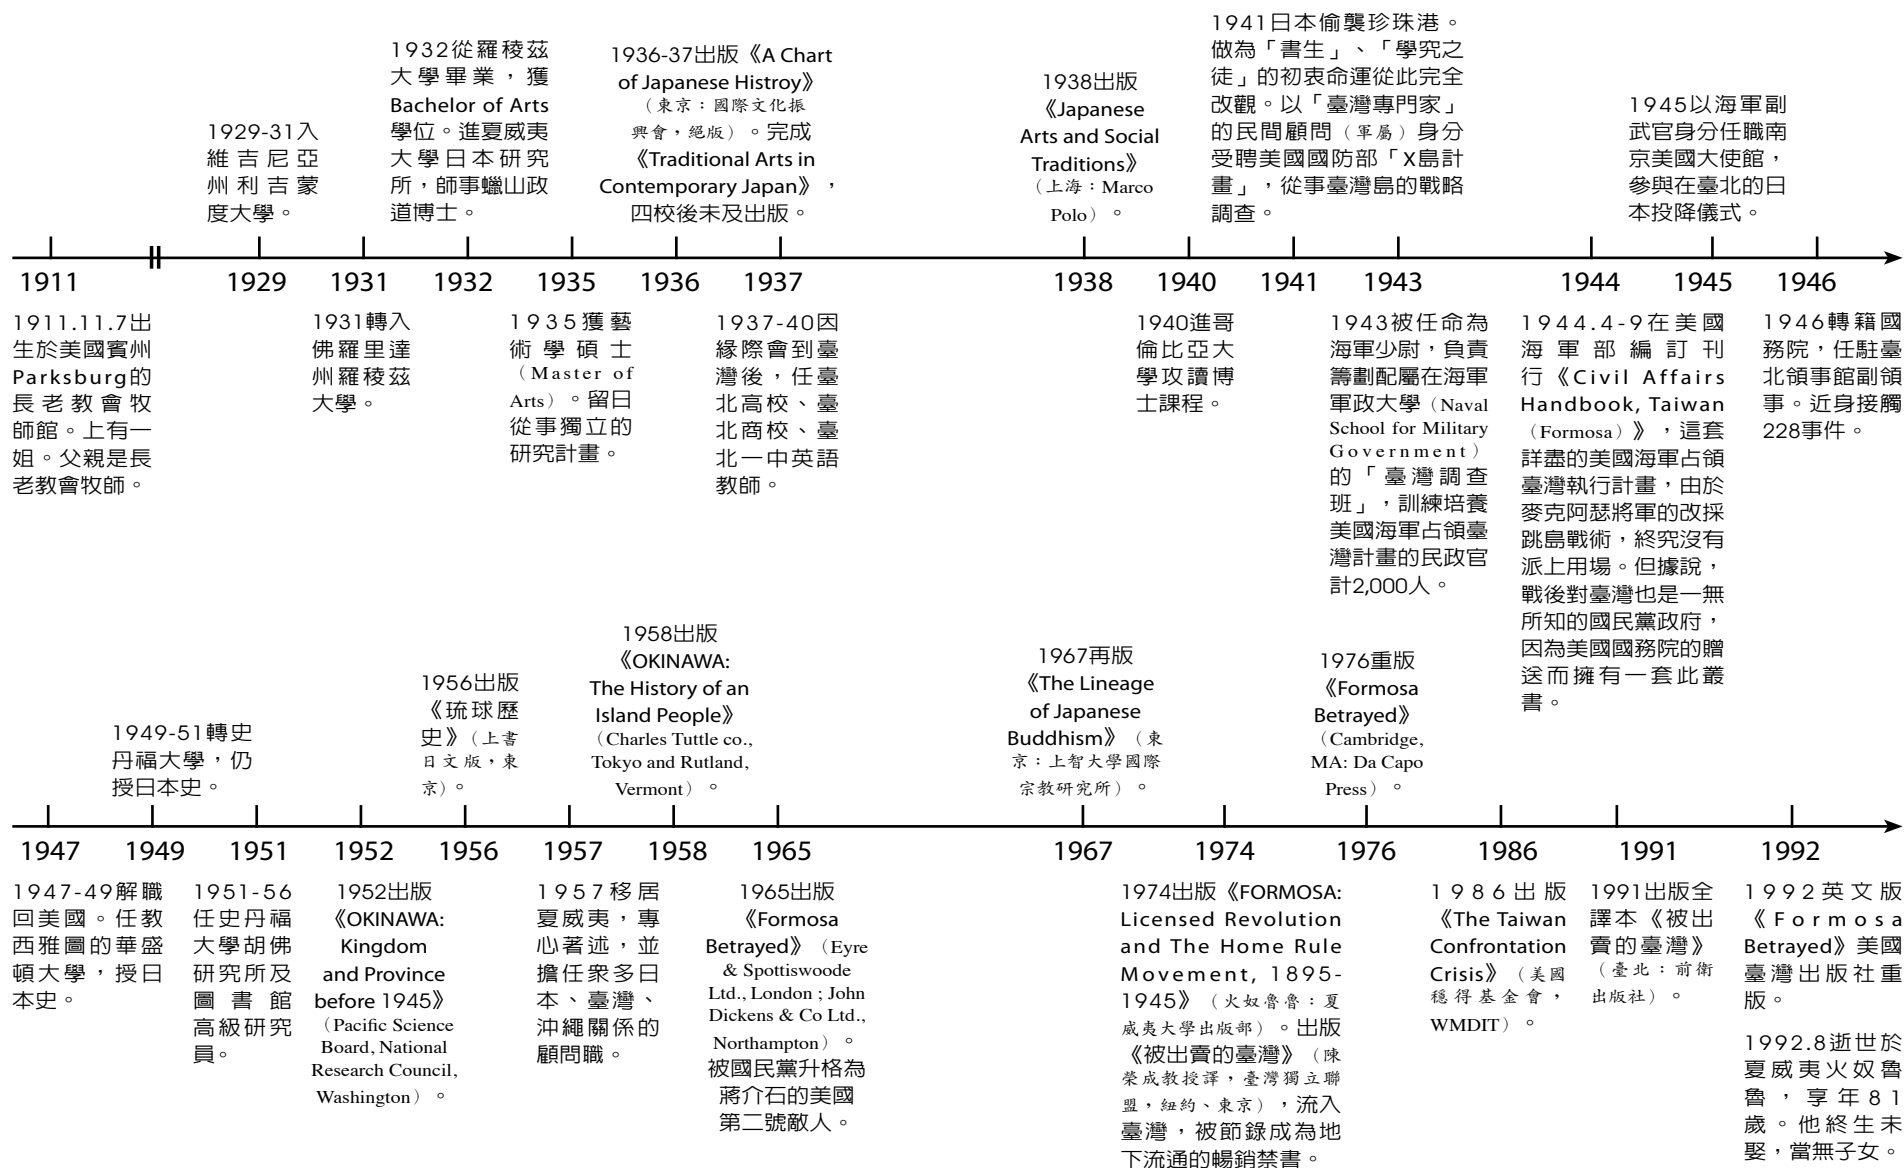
1929-31入維吉尼亞州利吉蒙度大學。

1932從羅稜茲大學畢業，獲Bachelor of Arts學位。進夏威夷大學日本研究所，師事蠟山政道博士。

1936-37出版《A Chart of Japanese Histroy》（東京：國際文化振興會，絕版）。完成《Traditional Arts in Contemporary Japan》，四校後未及出版。

1938出版《Japanese Arts and Social Traditions》（上海：Marco Polo）。

1941日本偷襲珍珠港。做為「書生」、「學究之徒」的初衷命運從此完全改觀。以「臺灣專門家」的民間顧問（軍屬）身分受聘美國國防部「X島計畫」，從事臺灣島的戰略調查。

1945以海軍副武官身分任職南京美國大使館，參與在臺北的日本投降儀式。

1911 1929 1931 1932 1935 1936 1937 1938 1940 1941 1943 1944 1945 1946

1911.11.7出生於美國賓州Parksburg的長老教會牧師館。上有一姐。父親是長老教會牧師。

1931轉入佛羅里達州羅稜茲大學。

1935獲藝術學碩士（Master of Arts）。留日從事獨立的研究計畫。

1937-40因緣際會到臺灣後，任臺北高校、臺北商校、臺北一中英語教師。

1940進哥倫比亞大學攻讀博士課程。

1943被任命為海軍少尉，負責籌劃配屬在海軍軍政大學（Naval School for Military Government）的「臺灣調查班」，訓練培養美國海軍占領臺灣計畫的民政官計2,000人。

1944.4-9在美國海軍部編訂刊行《Civil Affairs Handbook, Taiwan（Formosa）》，這套詳盡的美國海軍占領臺灣執行計畫，由於麥克阿瑟將軍的改採跳島戰術，終究沒有派上用場。但據說，戰後對臺灣也是一無所知的國民黨政府，因為美國國務院的贈送而擁有一套此叢書。

1946轉籍國務院，任駐臺北領事館副領事。近身接觸228事件。

1949-51轉史丹福大學，仍授日本史。

1956出版《琉球歷史》（上書日文版，東京）。

1958出版《OKINAWA: The History of an Island People》（Charles Tuttle co., Tokyo and Rutland, Vermont）。

1967再版《The Lineage of Japanese Buddhism》（東京：上智大學國際宗教研究所）。

1976重版《Formosa Betrayed》（Cambridge, MA: Da Capo Press）。

1947 1949 1951 1952 1956 1957 1958 1965 1967 1974 1976 1986 1991 1992

1947-49解職回美國。任教西雅圖的華盛頓大學，授日本史。

1951-56任史丹福大學胡佛研究所及圖書館高級研究員。

1952出版《OKINAWA: Kingdom and Province before 1945》（Pacific Science Board, National Research Council, Washington）。

1957移居夏威夷，專心著述，並擔任眾多日本、臺灣、沖繩關係的顧問職。

1965出版《Formosa Betrayed》（Eyre & Spottiswoode Ltd., London ; John Dickens & Co Ltd., Northampton）。被國民黨升格為蔣介石的美國第二號敵人。

1974出版《FORMOSA: Licensed Revolution and The Home Rule Movement, 1895-1945》（火奴魯魯：夏威夷大學出版部）。出版《被出賣的臺灣》（陳榮成教授譯，臺灣獨立聯盟，紐約、東京），流入臺灣，被節錄成為地下流通的暢銷禁書。

1986出版《The Taiwan Confrontation Crisis》（美國穩得基金會，WMDIT）。

1991出版全譯本《被出賣的臺灣》（臺北：前衛出版社）。

1992英文版《Formosa Betrayed》美國臺灣出版社重版。

1992.8逝世於夏威夷火奴魯魯，享年81歲。他終生未娶，當無子女。